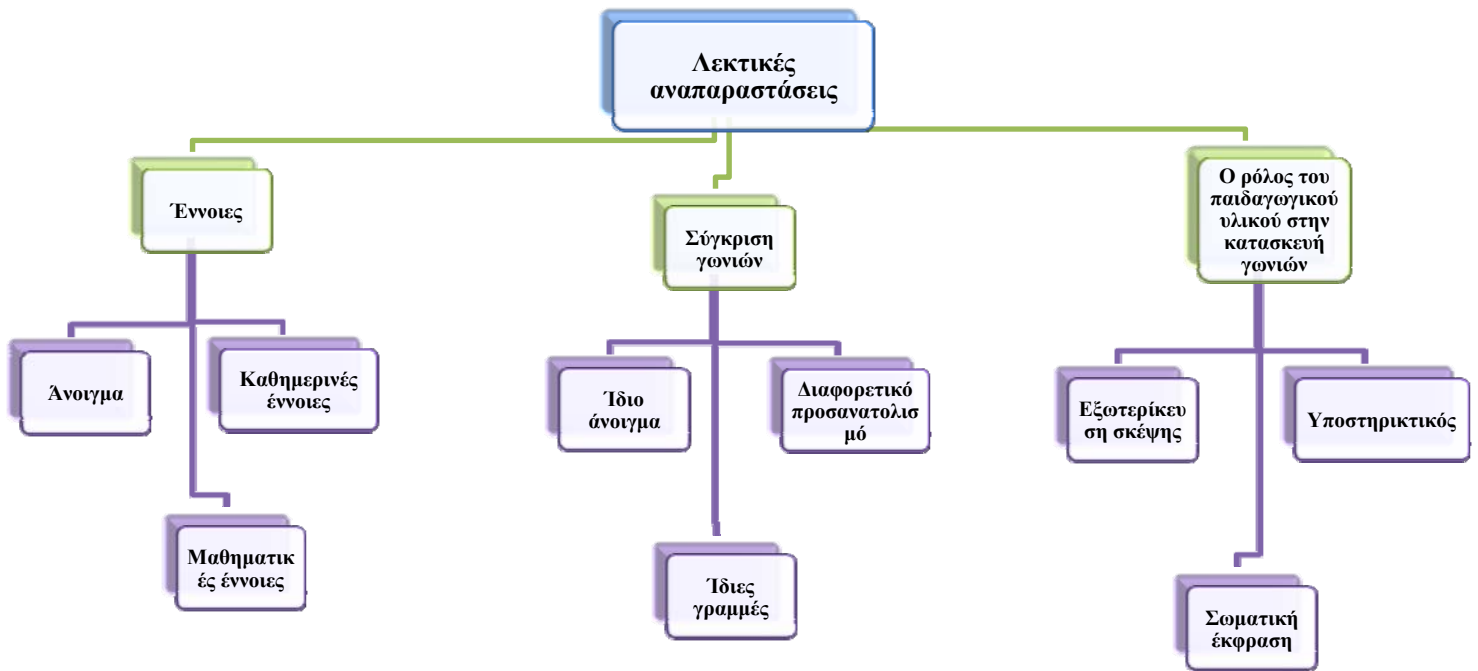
Λεκτικές αναπαραστάσεις

Έννοιες

Άνοιγμα

Καθημερινές έννοιες

Μαθηματικές έννοιες

Σύγκριση γωνιών

Ίδιο άνοιγμα

Διαφορετικό προσανατολισμό

Ίδιες γραμμές

Ο ρόλος του παιδαγωγικού υλικού στην κατασκευή γωνιών

Εξωτερίκευση σκέψης

Υποστηρικτικός

Σωματική έκφραση